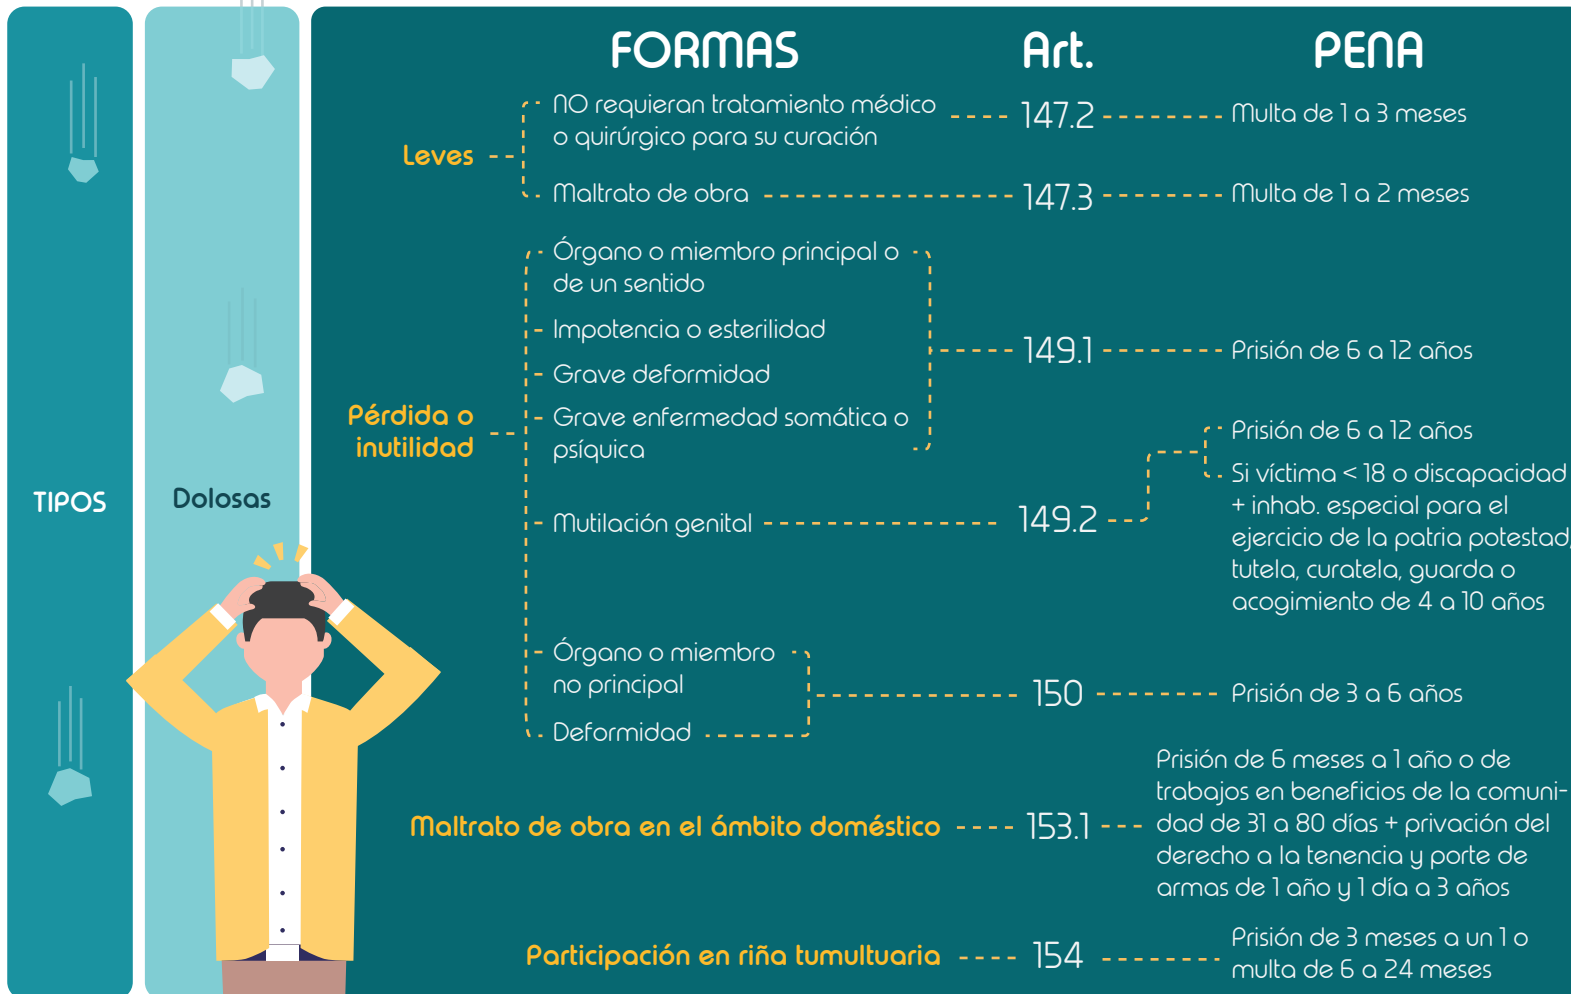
TIPOS

Dolosas

FORMAS

Art.

PENA

Leves

NO requieran tratamiento médico o quirúrgico para su curación — 147.2 — Multa de 1 a 3 meses

Maltrato de obra — 147.3 — Multa de 1 a 2 meses

Pérdida o inutilidad

Órgano o miembro principal o de un sentido

Impotencia o esterilidad

Grave deformidad

Grave enfermedad somática o psíquica

149.1 — Prisión de 6 a 12 años

Mutilación genital — 149.2

Prisión de 6 a 12 años

Si víctima < 18 o discapacidad + inhab. especial para el ejercicio de la patria potestad, tutela, curatela, guarda o acogimiento de 4 a 10 años

Órgano o miembro no principal

Deformidad

150 — Prisión de 3 a 6 años

Maltrato de obra en el ámbito doméstico — 153.1 — Prisión de 6 meses a 1 año o de trabajos en beneficios de la comunidad de 31 a 80 días + privación del derecho a la tenencia y porte de armas de 1 año y 1 día a 3 años

Participación en riña tumultuaria — 154 — Prisión de 3 meses a un 1 o multa de 6 a 24 meses